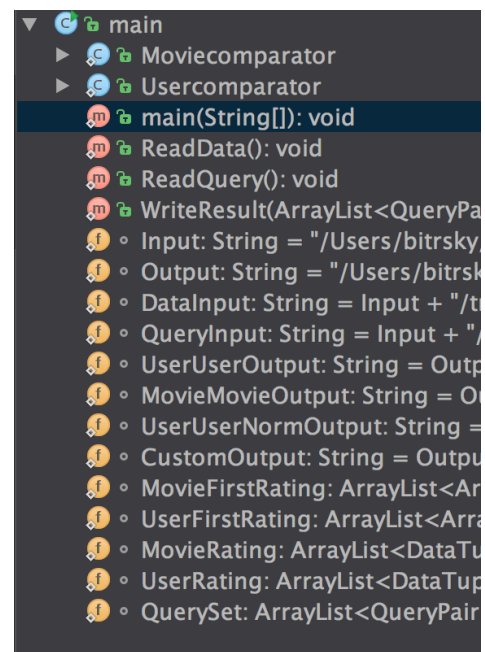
main
Moviecomparator
Usercomparator
main(String[]): void
ReadData(): void
ReadQuery(): void
WriteResult(ArrayList<QueryPa
Input: String = "/Users/bitrsky
Output: String = "/Users/bitrsk
DataInput: String = Input + "/t
QueryInput: String = Input + "/
UserUserOutput: String = Outp
MovieMovieOutput: String = O
UserUserNormOutput: String =
CustomOutput: String = Outpu
MovieFirstRating: ArrayList<Ar
UserFirstRating: ArrayList<Arra
MovieRating: ArrayList<DataTu
UserRating: ArrayList<DataTup
QuerySet: ArrayList<QueryPair